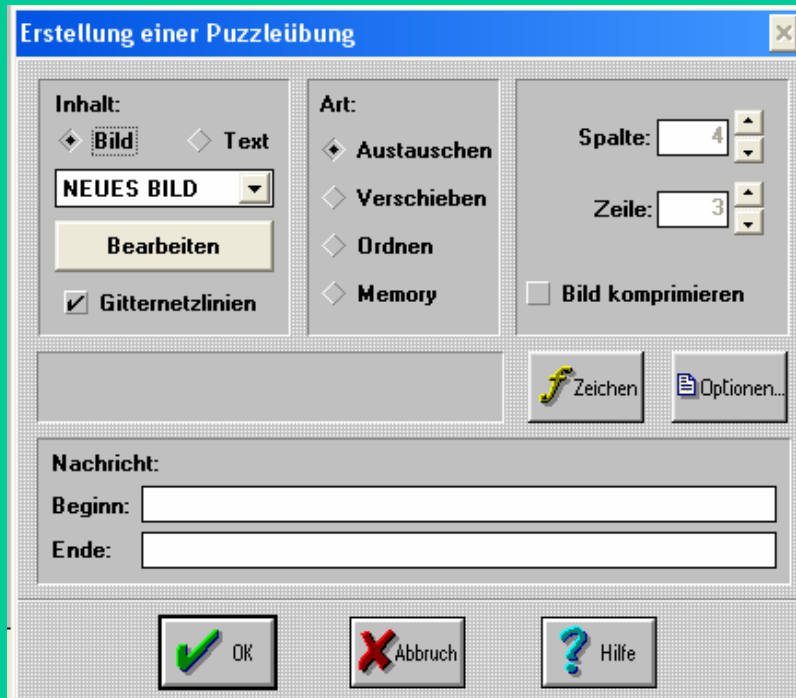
Erstellung einer Puzzleübung

Inhalt:
Bild
Text
NEUES BILD
Bearbeiten
Gitternetzlinien

Art:
Austauschen
Verschieben
Ordnen
Memory

Spalte: 4
Zeile: 3
Bild komprimieren

Zeichen
Optionen...

Nachricht:
Beginn:
Ende:

OK
Abbruch
Hilfe